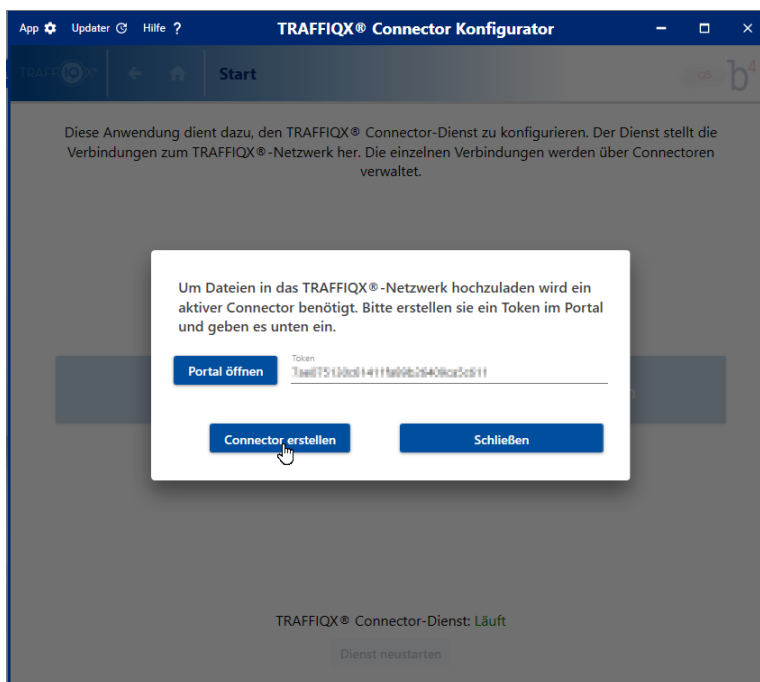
App Updater Hilfe ?

TRAFFIQX® Connector Konfigurator

TRAFFIQX

Start

b⁴

Diese Anwendung dient dazu, den TRAFFIQX® Connector-Dienst zu konfigurieren. Der Dienst stellt die Verbindungen zum TRAFFIQX®-Netzwerk her. Die einzelnen Verbindungen werden über Connectoren verwaltet.

Um Dateien in das TRAFFIQX®-Netzwerk hochzuladen wird ein aktiver Connector benötigt. Bitte erstellen sie ein Token im Portal und geben es unten ein.

Portal öffnen

Token

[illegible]

Connector erstellen

Schließen

TRAFFIQX® Connector-Dienst: Läuft

Dienst neustarten